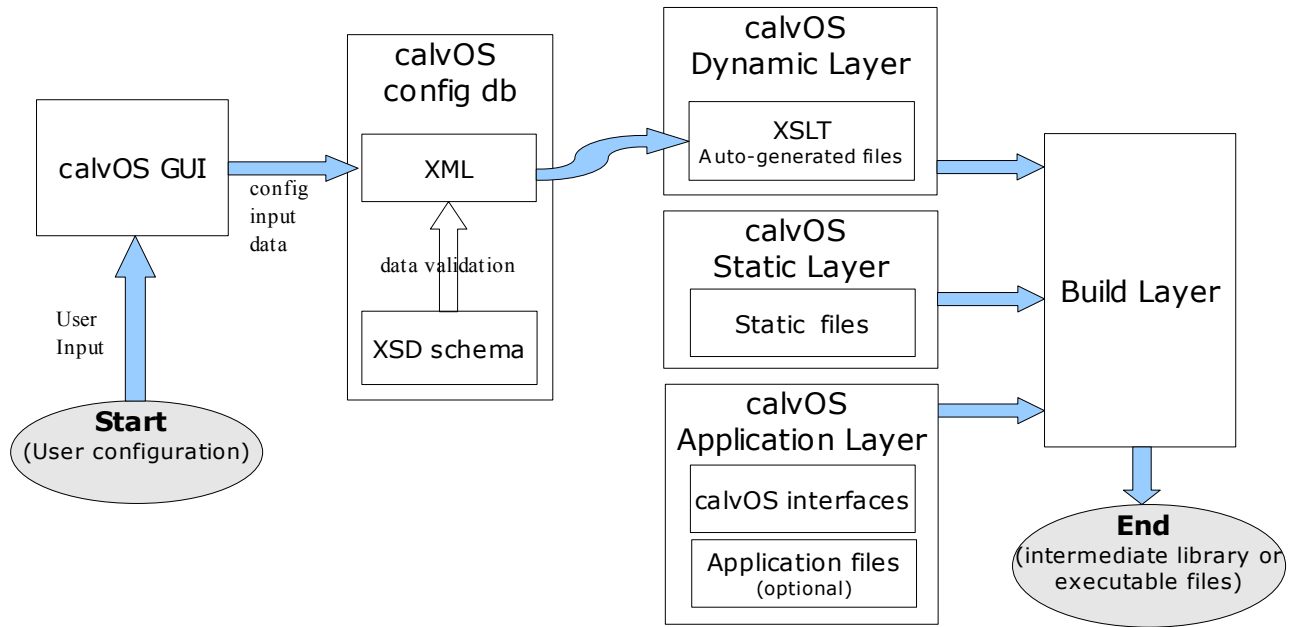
calvOS GUI

config input data

User Input

**Start**
(User configuration)

calvOS config db

XML

data validation

XSD schema

calvOS Dynamic Layer

XSLT
Auto-generated files

calvOS Static Layer

Static files

calvOS Application Layer

calvOS interfaces

Application files
(optional)

Build Layer

**End**
(intermediate library or executable files)